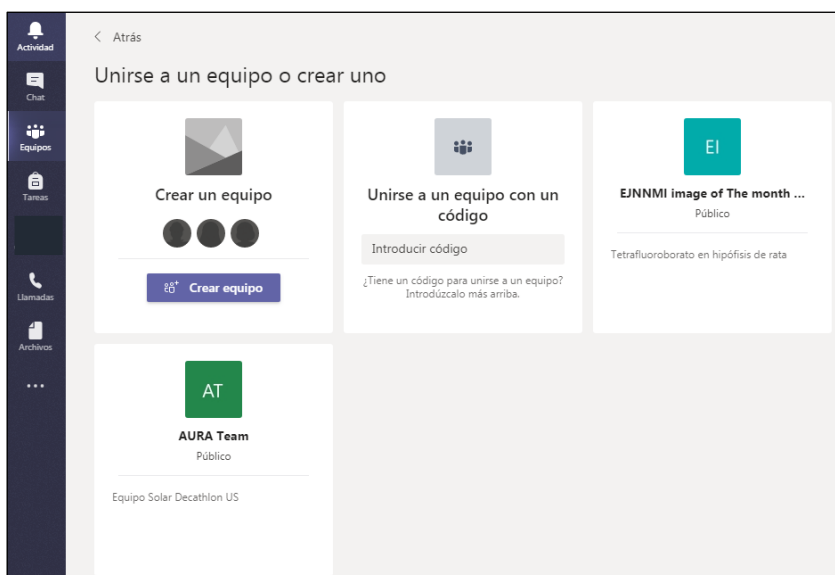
Actividad
Chat
Equipos
Tareas
Llamadas
Archivos
...

< Atrás

Unirse a un equipo o crear uno

Crear un equipo

Crear equipo

Unirse a un equipo con un código

Introducir código

¿Tiene un código para unirse a un equipo? Introdúzcalo más arriba.

EI

EJNNMI image of The month ...

Público

Tetrafluoroborato en hipófisis de rata

AT

AURA Team

Público

Equipo Solar Decathlon US